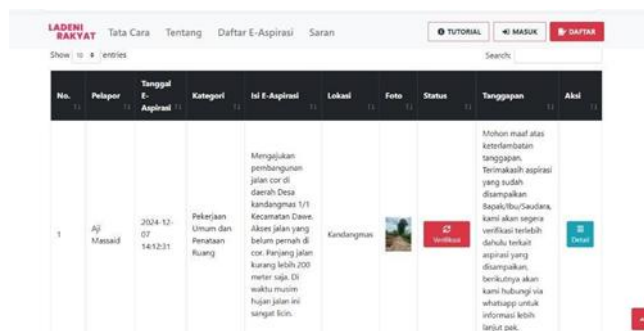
LADENI RAKYAT Tata Cara Tentang Daftar E-Aspirasi Saran

TUTORIAL MASUK DAFTAR

Show 10 entries

Search:

| No. | Pelapor | Tanggal E-Aspirasi | Kategori | Isi E-Aspirasi | Lokasi | Foto | Status | Tanggapan | Aksi |
|---|---|---|---|---|---|---|---|---|---|
| 1 | Aji Massaid | 2024-12-07 14:12:31 | Pekerjaan Umum dan Penataan Ruang | Mengajukan pembangunan jalan cor di daerah Desa kandangmas 1/1 Kecamatan Dawe. Akses jalan yang belum pernah di cor. Panjang jalan kurang lebih 200 meter saja. Di waktu musim hujan jalan ini sangat licin. | Kandangmas | | Verifikasi | Mohon maaf atas keterlambatan tanggapan. Terimakasih aspirasi yang sudah disampaikan Bapak/Ibu/Saudara, kami akan segera verifikasi terlebih dahulu terkait aspirasi yang disampaikan. berikutnya akan kami hubungi via whatsapp untuk informasi lebih lanjut pak. | Detail |